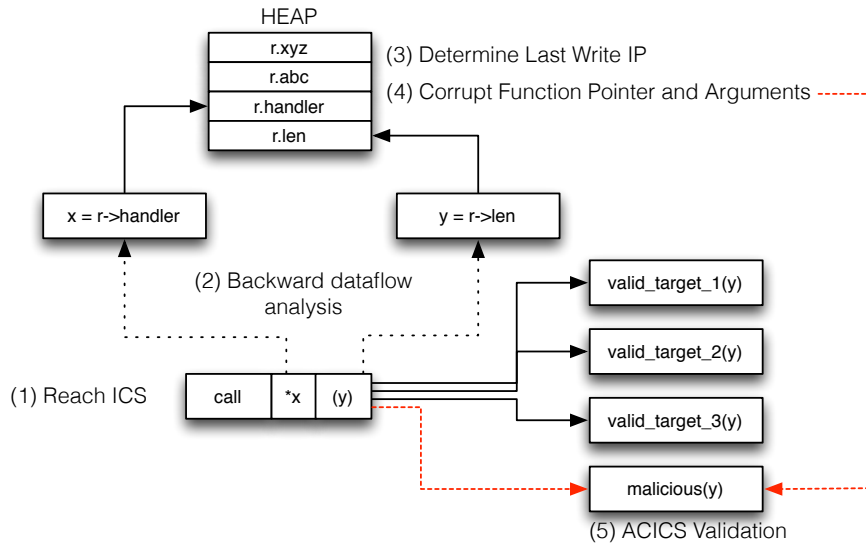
HEAP

r.xyz

r.abc

r.handler

r.len

(3) Determine Last Write IP

(4) Corrupt Function Pointer and Arguments

x = r->handler

y = r->len

(2) Backward dataflow analysis

valid_target_1(y)

valid_target_2(y)

valid_target_3(y)

(1) Reach ICS

call

*x

(y)

malicious(y)

(5) ACICS Validation